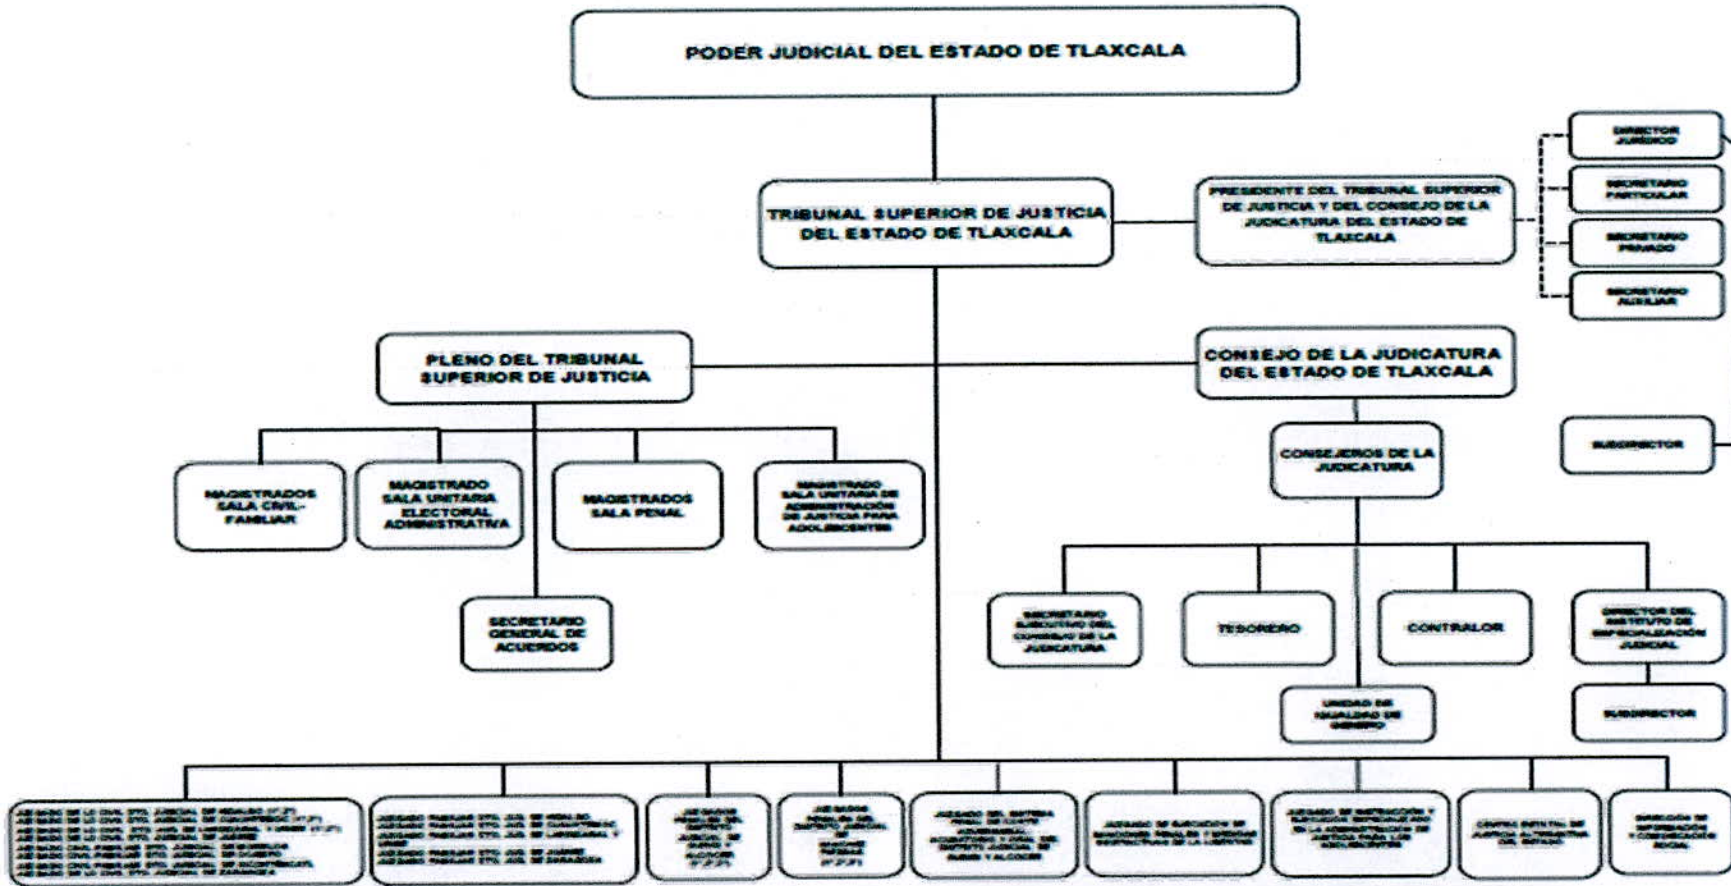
PODER JUDICIAL DEL ESTADO DE TLAXCALA

TRIBUNAL SUPERIOR DE JUSTICIA DEL ESTADO DE TLAXCALA

PRESIDENTE DEL TRIBUNAL SUPERIOR DE JUSTICIA Y DEL CONSEJO DE LA JUDICATURA DEL ESTADO DE TLAXCALA

DIRECTOR JURIDICO

SECRETARIO PARTICULAR

SECRETARIO PRIVADO

SECRETARIO AUXILIAR

PLENO DEL TRIBUNAL SUPERIOR DE JUSTICIA

CONSEJO DE LA JUDICATURA DEL ESTADO DE TLAXCALA

SUBDIRECTOR

MAGISTRADOS SALA CIVIL-FAMILIAR

MAGISTRADO SALA UNITARIA ELECTORAL ADMINISTRATIVA

MAGISTRADOS SALA PENAL

MAGISTRADO SALA UNITARIA DE ADMINISTRACIÓN DE JUSTICIA PARA ADOLESCENTES

CONSEJEROS DE LA JUDICATURA

SECRETARIO GENERAL DE ACUERDOS

SECRETARIO EJECUTIVO DEL CONSEJO DE LA JUDICATURA

TESORERO

CONTRALOR

DIRECTOR DEL INSTITUTO DE ESPECIALIZACIÓN JUDICIAL

UNIDAD DE IGUALDAD DE GENERO

SUBDIRECTOR

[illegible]

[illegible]

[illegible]

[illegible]

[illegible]

JUZGADO DE EJECUCIÓN DE SANCIONES PENALES Y MEDIDAS RESTRICTIVAS DE LA LIBERTAD

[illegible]

CENTRO ESTATAL DE JUSTICIA ALTERNATIVA DEL ESTADO

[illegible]